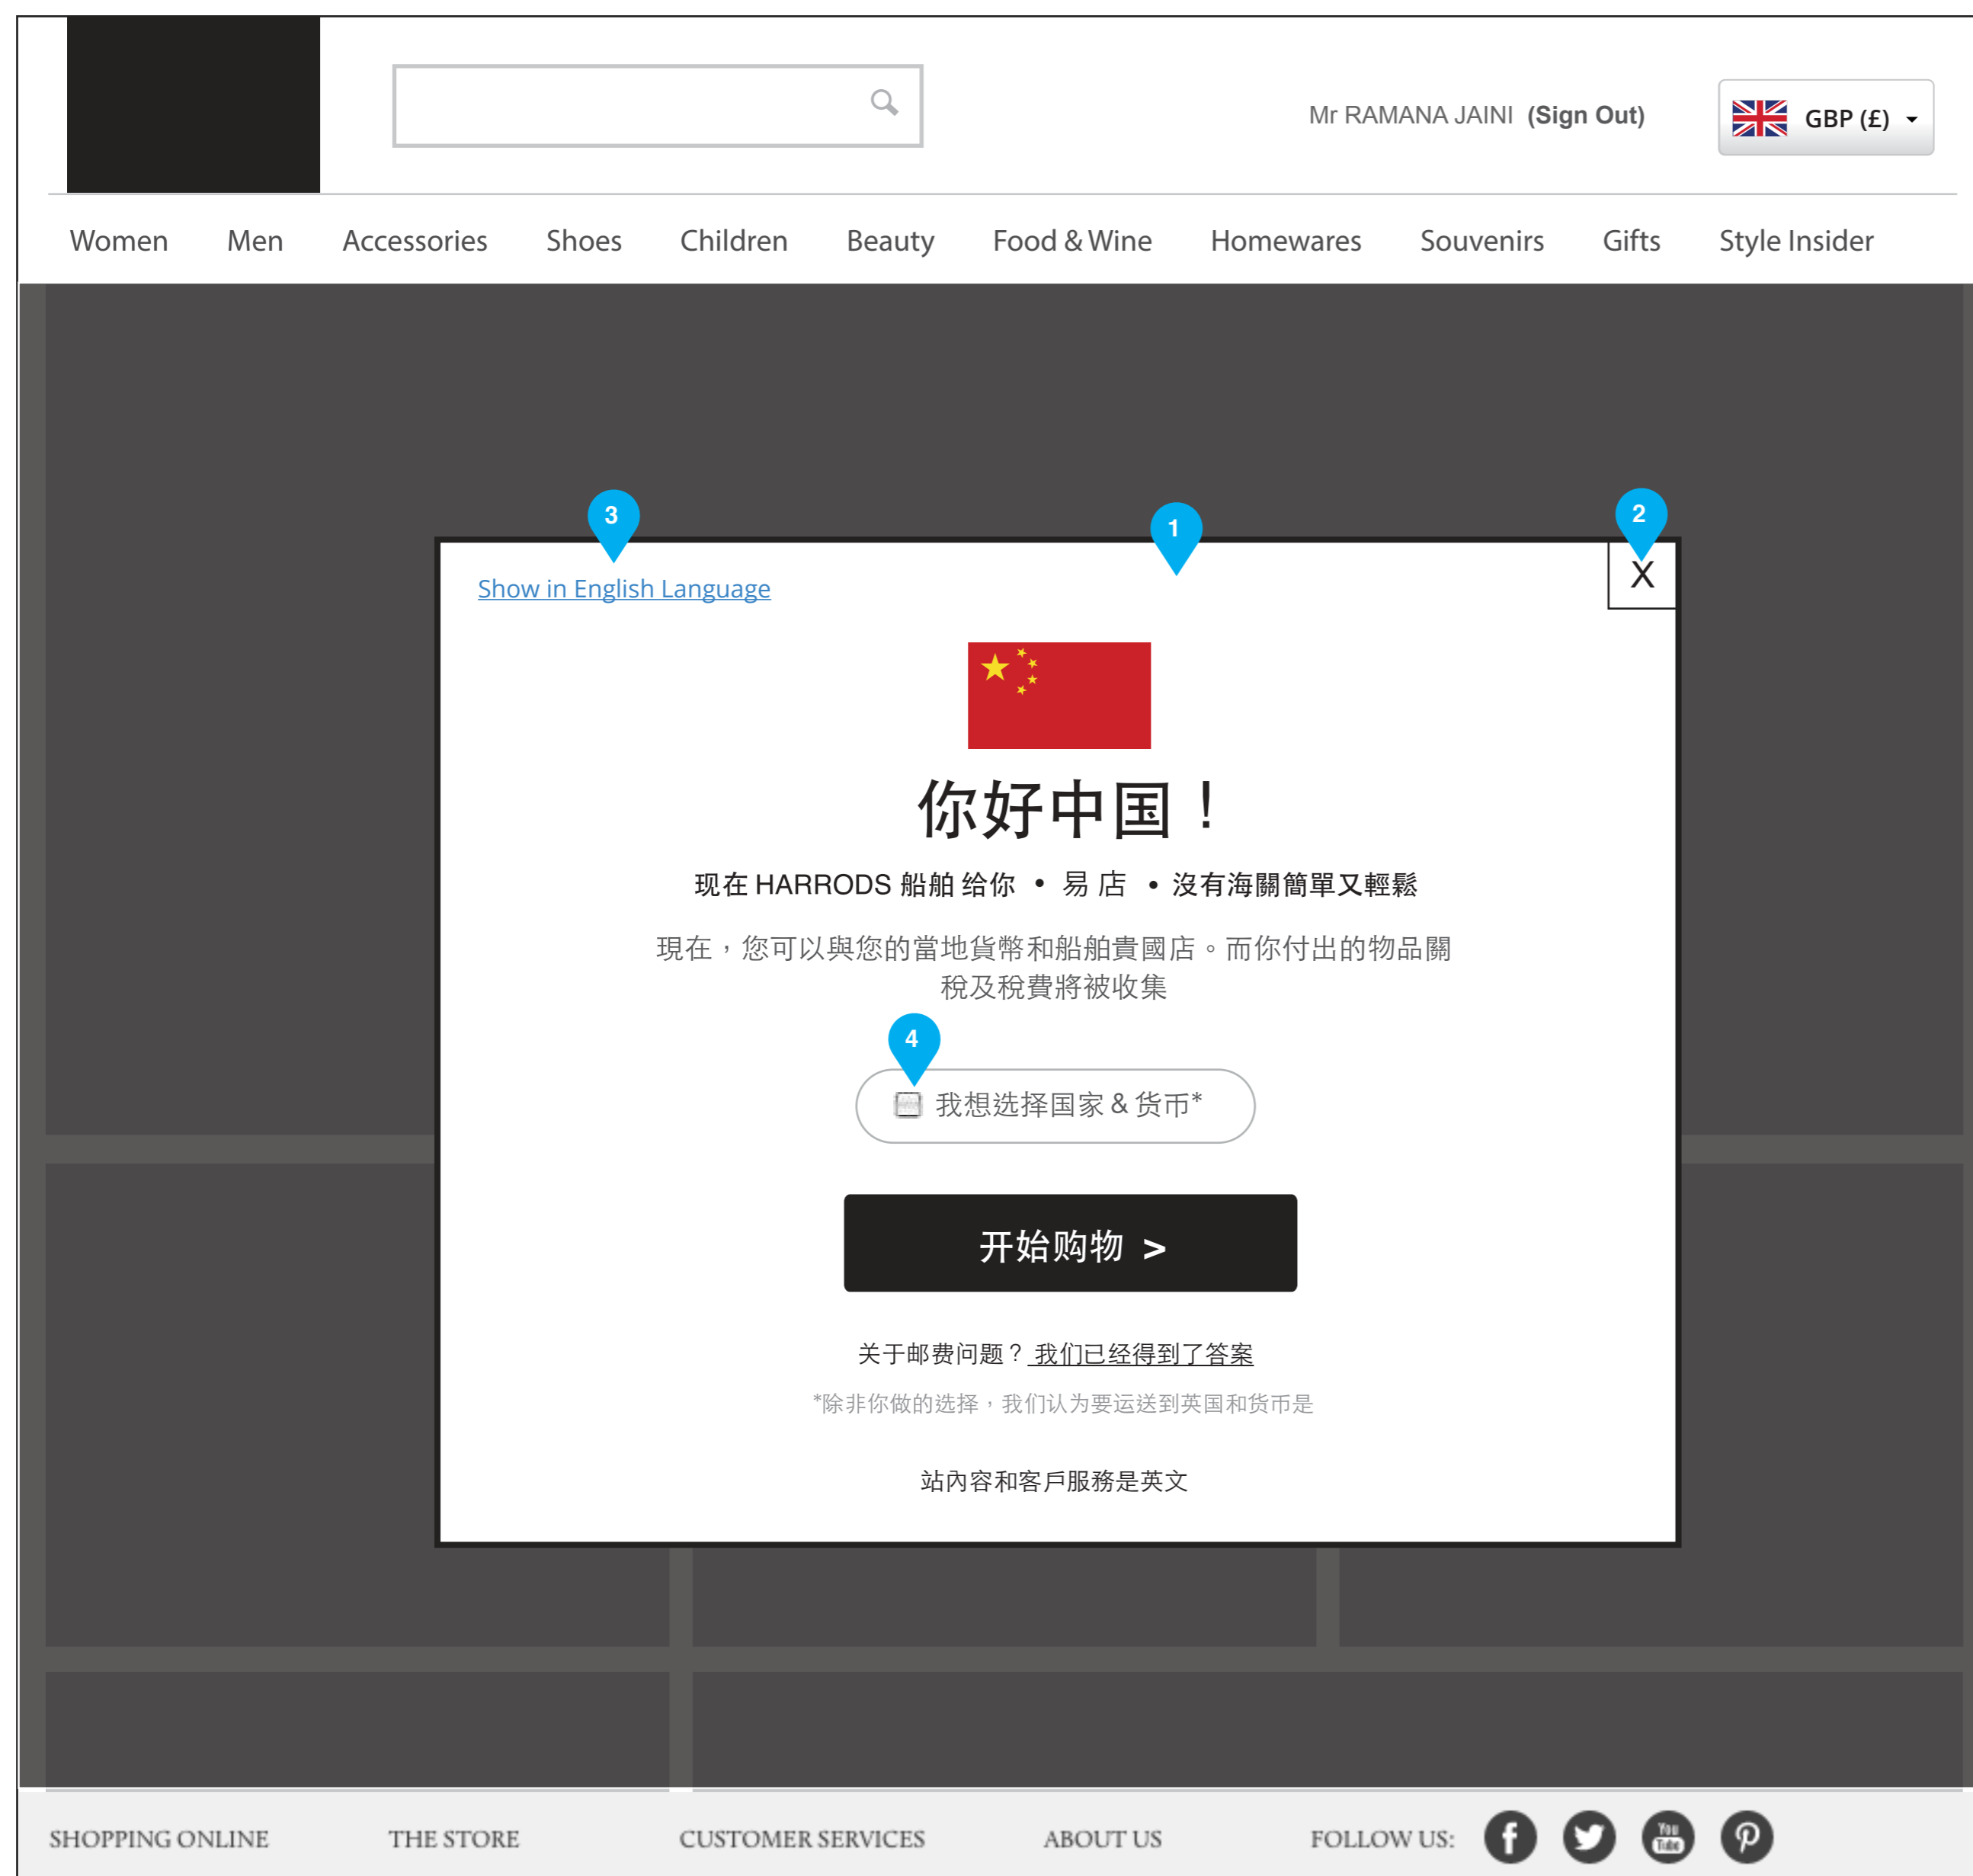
Mr RAMANA JAINI (Sign Out)

GBP (£)

Women Men Accessories Shoes Children Beauty Food & Wine Homewares Souvenirs Gifts Style Insider

3 1 2

Show in English Language

X

你好中国！

现在 HARRODS 船舶 给你 • 易 店 • 沒有海關簡單又輕鬆

現在，您可以與您的當地貨幣和船舶貴國店。而你付出的物品關稅及稅費將被收集

4

我想选择国家 & 货币*

开始购物 >

关于邮费问题？我们已经得到了答案

*除非你做的选择，我们认为要运送到英国和货币是

站內容和客戶服務是英文

SHOPPING ONLINE THE STORE CUSTOMER SERVICES ABOUT US FOLLOW US:

You Tube